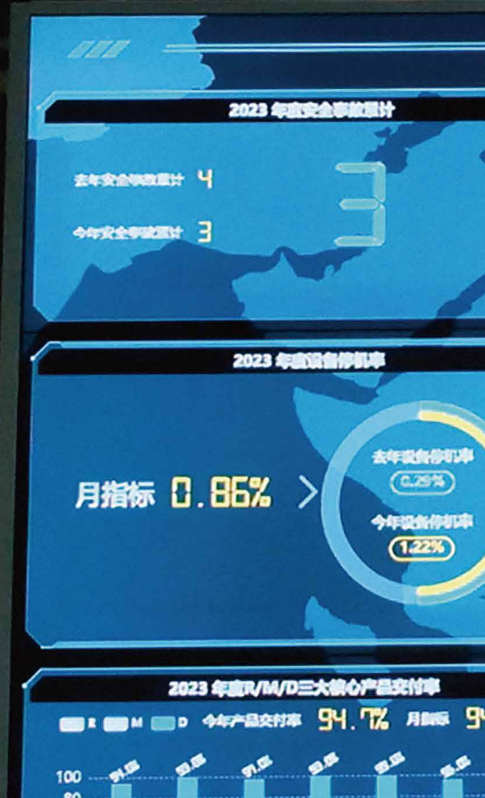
2023 年度安全事故累计

去年安全事故累计 4

今年安全事故累计 3

3

2023 年度设备停机率

月指标 0.86%

去年设备停机率 0.29%

今年设备停机率 1.22%

2023 年度R/M/D三大核心产品交付率

R M D 今年产品交付率 94.7% 月指标 9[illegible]

100